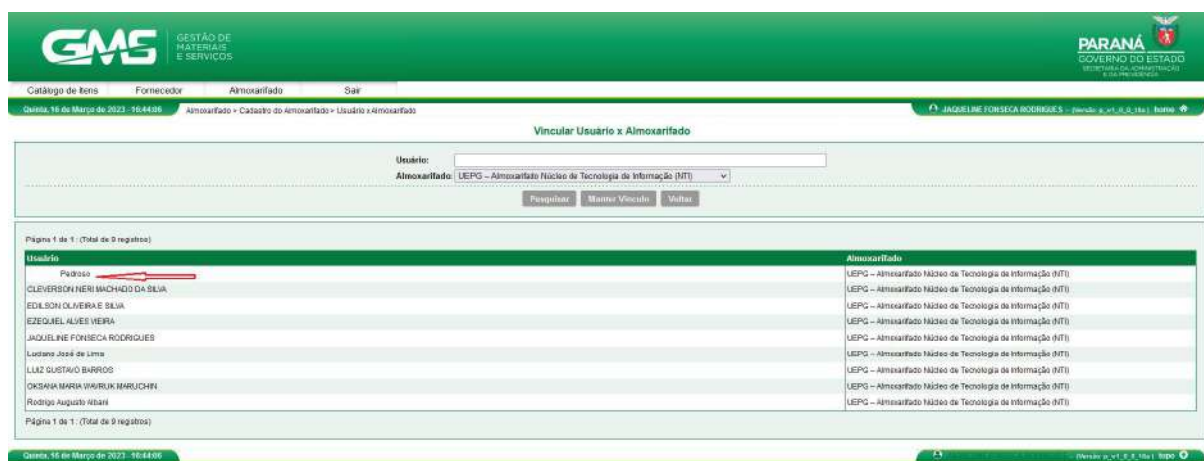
GMS GESTÃO DE MATERIAIS E SERVIÇOS

PARANÁ GOVERNO DO ESTADO SECRETARIA DA ADMINISTRAÇÃO E DA PREVIDÊNCIA

Catálogo de Itens | Fornecedor | Almoxarifado | Sair

Quinta, 16 de Março de 2023 - 16:44:06 | Almoxarifado » Cadastro do Almoxarifado » Usuário x Almoxarifado | JAQUELINE FONSECA RODRIGUES - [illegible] home

Vincular Usuário x Almoxarifado

Usuário:
Almoxarifado: UEPG – Almoxarifado Núcleo de Tecnologia de Informação (NTI)

Pesquisar | Manter Vínculo | Voltar

Página 1 de 1 : (Total de 9 registros)

| Usuário | Almoxarifado |
|---|---|
| Pedroso | UEPG – Almoxarifado Núcleo de Tecnologia de Informação (NTI) |
| CLEVERSON NERI MACHADO DA SILVA | UEPG – Almoxarifado Núcleo de Tecnologia de Informação (NTI) |
| EDILSON OLIVEIRA E SILVA | UEPG – Almoxarifado Núcleo de Tecnologia de Informação (NTI) |
| EZEQUIEL ALVES VIEIRA | UEPG – Almoxarifado Núcleo de Tecnologia de Informação (NTI) |
| JAQUELINE FONSECA RODRIGUES | UEPG – Almoxarifado Núcleo de Tecnologia de Informação (NTI) |
| Luciano José de Lima | UEPG – Almoxarifado Núcleo de Tecnologia de Informação (NTI) |
| LUIZ GUSTAVO BARROS | UEPG – Almoxarifado Núcleo de Tecnologia de Informação (NTI) |
| OKSANA MARIA WAVRUK MARUCHIN | UEPG – Almoxarifado Núcleo de Tecnologia de Informação (NTI) |
| Rodrigo Augusto Albani | UEPG – Almoxarifado Núcleo de Tecnologia de Informação (NTI) |

Página 1 de 1 : (Total de 9 registros)

Quinta, 16 de Março de 2023 - 16:44:06 | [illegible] topo